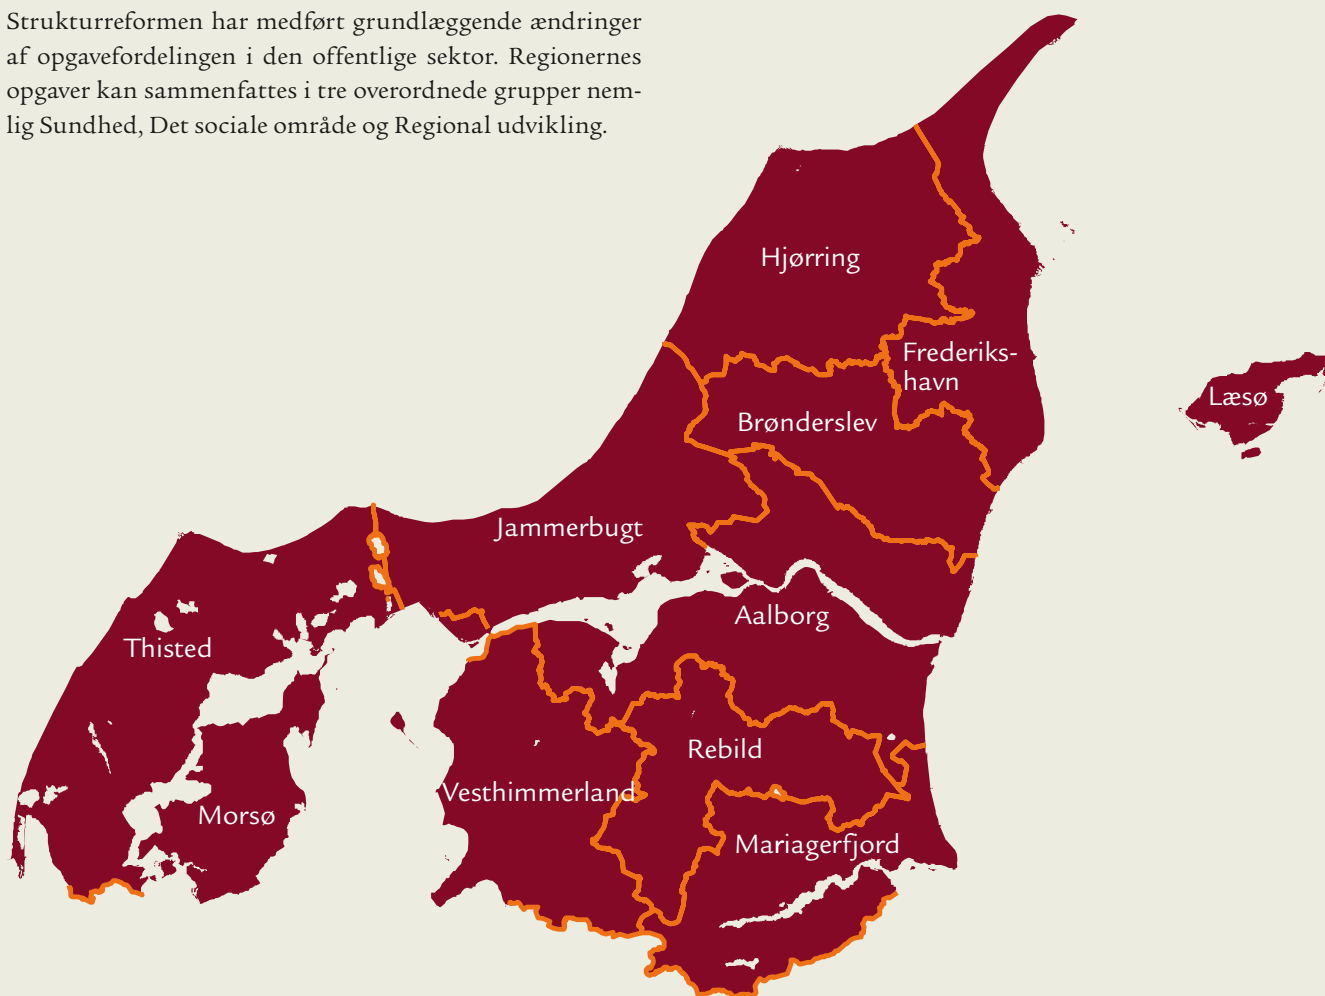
Strukturreformen har medført grundlæggende ændringer af opgavefordelingen i den offentlige sektor. Regionernes opgaver kan sammenfattes i tre overordnede grupper nemlig Sundhed, Det sociale område og Regional udvikling.

Hjørring

Frederikshavn

Læsø

Brønderslev

Jammerbugt

Aalborg

Thisted

Rebild

Vesthimmerland

Morsø

Mariagerfjord